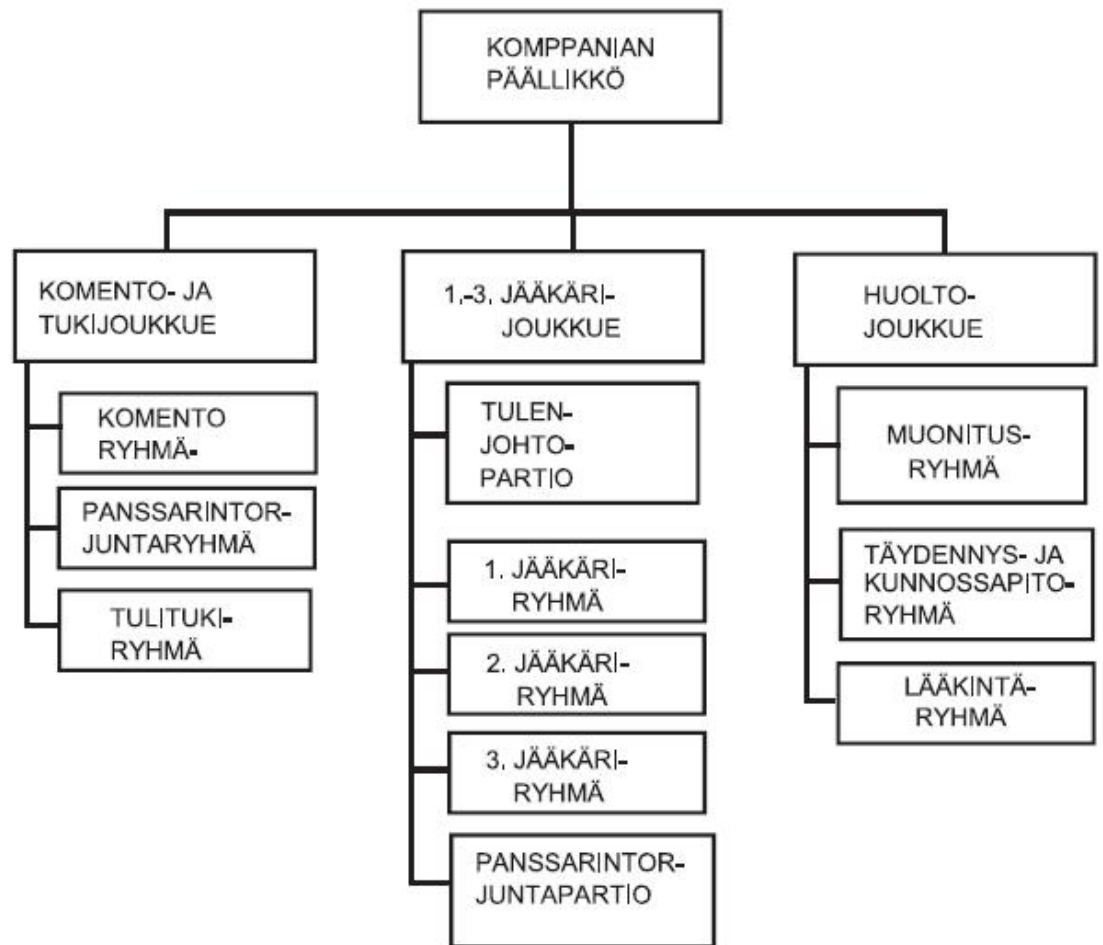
KOMPPANIAN PÄÄLLIKKÖ

KOMENTO- JA TUKIJOUKKUE

KOMENTO RYHMÄ-

PANSSARINTORJUNTARYHMÄ

TULITUKIRYHMÄ

1.-3. JÄÄKÄRIJOUKKUE

TULENJOHTOPARTIO

1. JÄÄKÄRIRYHMÄ

2. JÄÄKÄRIRYHMÄ

3. JÄÄKÄRIRYHMÄ

PANSSARINTORJUNTAPARTIO

HUOLTOJOUKKUE

MUONITUSRYHMÄ

TÄYDENNYS- JA KUNNOSSAPITORYHMÄ

LÄÄKINTÄRYHMÄ